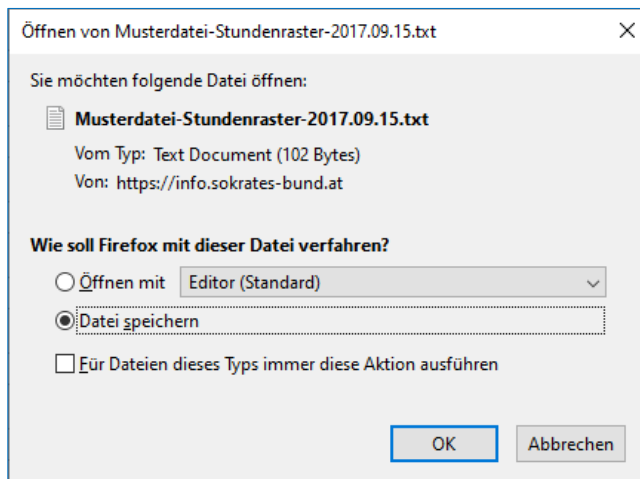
Öffnen von Musterdatei-Stundenraster-2017.09.15.txt

Sie möchten folgende Datei öffnen:

Musterdatei-Stundenraster-2017.09.15.txt

Vom Typ: Text Document (102 Bytes)

Von: https://info.sokrates-bund.at

Wie soll Firefox mit dieser Datei verfahren?

Öffnen mit Editor (Standard)

Datei speichern

Für Dateien dieses Typs immer diese Aktion ausführen

OK Abbrechen